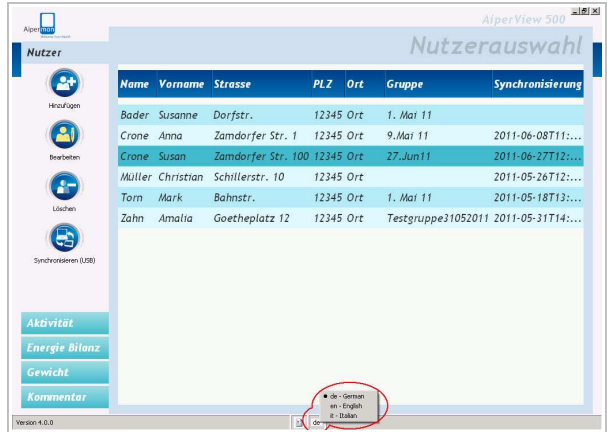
Aipermon

AiperView 500

Nutzer

Nutzerauswahl

Hinzufügen

Bearbeiten

Löschen

Synchronisieren (USB)

| Name | Vorname | Strasse | PLZ | Ort | Gruppe | Synchronisierung |
|---|---|---|---|---|---|---|
| Bader | Susanne | Dorfstr. | 12345 | Ort | 1. Mai 11 | |
| Crone | Anna | Zamdorfer Str. 1 | 12345 | Ort | 9.Mai 11 | 2011-06-08T11:... |
| Crone | Susan | Zamdorfer Str. 100 | 12345 | Ort | 27.Jun11 | 2011-06-27T12:... |
| Müller | Christian | Schillerstr. 10 | 12345 | Ort | | 2011-05-26T12:... |
| Torn | Mark | Bahnstr. | 12345 | Ort | 1. Mai 11 | 2011-05-18T13:... |
| Zahn | Amalia | Goetheplatz 12 | 12345 | Ort | Testgruppe31052011 | 2011-05-31T14:... |

Aktivität

Energie Bilanz

Gewicht

Kommentar

de - German
en - English
it - Italian

Version 4.0.0

de